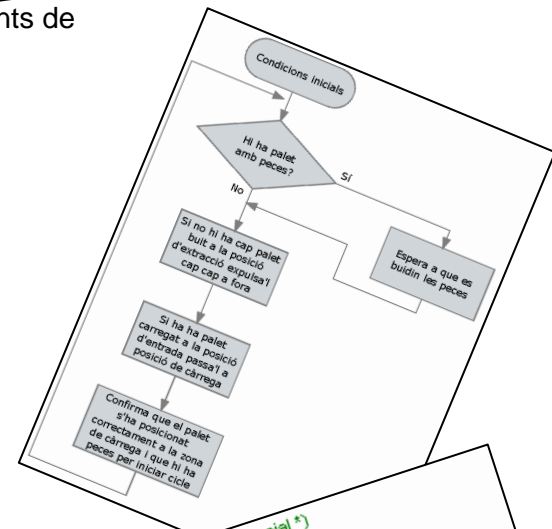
nts de

Condicions inicials

Hi ha palet amb peces?

Sí

No

Si no hi ha cap palet buit a la posició d'extracció expulsa'l cap cap a fora

Espera a que es buidin les peces

Si ha ha palet carregat a la posició d'entrada passa'l a posició de càrrega

Confirma que el palet s'ha posicionat correctament a la zona de càrrega i que hi ha peces per iniciar cicle

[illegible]cial*)